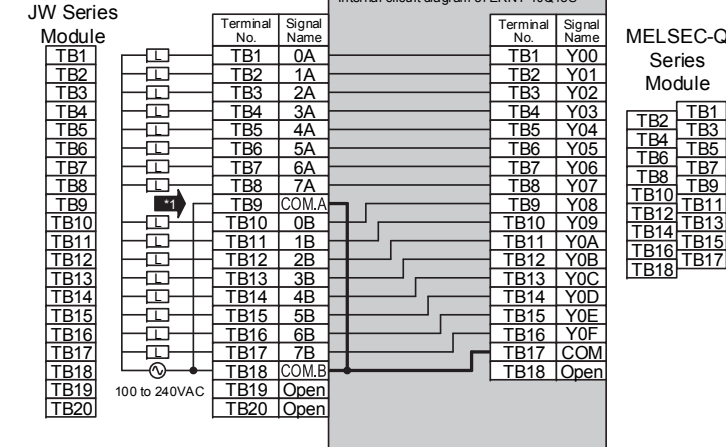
JW Series Module

| TB1 |
|---|
| TB2 |
| TB3 |
| TB4 |
| TB5 |
| TB6 |
| TB7 |
| TB8 |
| TB9 |
| TB10 |
| TB11 |
| TB12 |
| TB13 |
| TB14 |
| TB15 |
| TB16 |
| TB17 |
| TB18 |
| TB19 |
| TB20 |

L L L L L L L L *1 L L L L L L L L

100 to 240VAC

Internal circuit diagram of ERNT-AQ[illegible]

| Terminal No. | Signal Name |
|---|---|
| TB1 | 0A |
| TB2 | 1A |
| TB3 | 2A |
| TB4 | 3A |
| TB5 | 4A |
| TB6 | 5A |
| TB7 | 6A |
| TB8 | 7A |
| TB9 | COM.A |
| TB10 | 0B |
| TB11 | 1B |
| TB12 | 2B |
| TB13 | 3B |
| TB14 | 4B |
| TB15 | 5B |
| TB16 | 6B |
| TB17 | 7B |
| TB18 | COM.B |
| TB19 | Open |
| TB20 | Open |

| Terminal No. | Signal Name |
|---|---|
| TB1 | Y00 |
| TB2 | Y01 |
| TB3 | Y02 |
| TB4 | Y03 |
| TB5 | Y04 |
| TB6 | Y05 |
| TB7 | Y06 |
| TB8 | Y07 |
| TB9 | Y08 |
| TB10 | Y09 |
| TB11 | Y0A |
| TB12 | Y0B |
| TB13 | Y0C |
| TB14 | Y0D |
| TB15 | Y0E |
| TB16 | Y0F |
| TB17 | COM |
| TB18 | Open |

MELSEC-Q Series Module

| TB2 | TB1 |
|---|---|
| TB4 | TB3 |
| TB6 | TB5 |
| TB8 | TB7 |
| TB10 | TB9 |
| TB12 | TB11 |
| TB14 | TB13 |
| TB16 | TB15 |
| TB18 | TB17 |